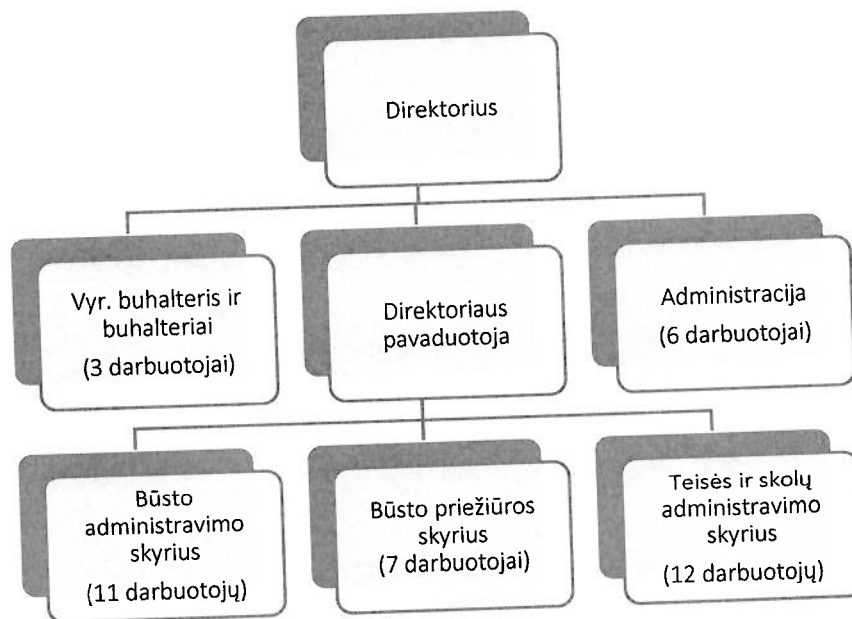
Direktorius

Vyr. buhalteris ir buhalteriai
(3 darbuotojai)

Direktoriaus pavaduotoja

Administracija
(6 darbuotojai)

Būsto administravimo skyrius
(11 darbuotojų)

Būsto priežiūros skyrius
(7 darbuotojai)

Teisės ir skolų administravimo skyrius
(12 darbuotojų)